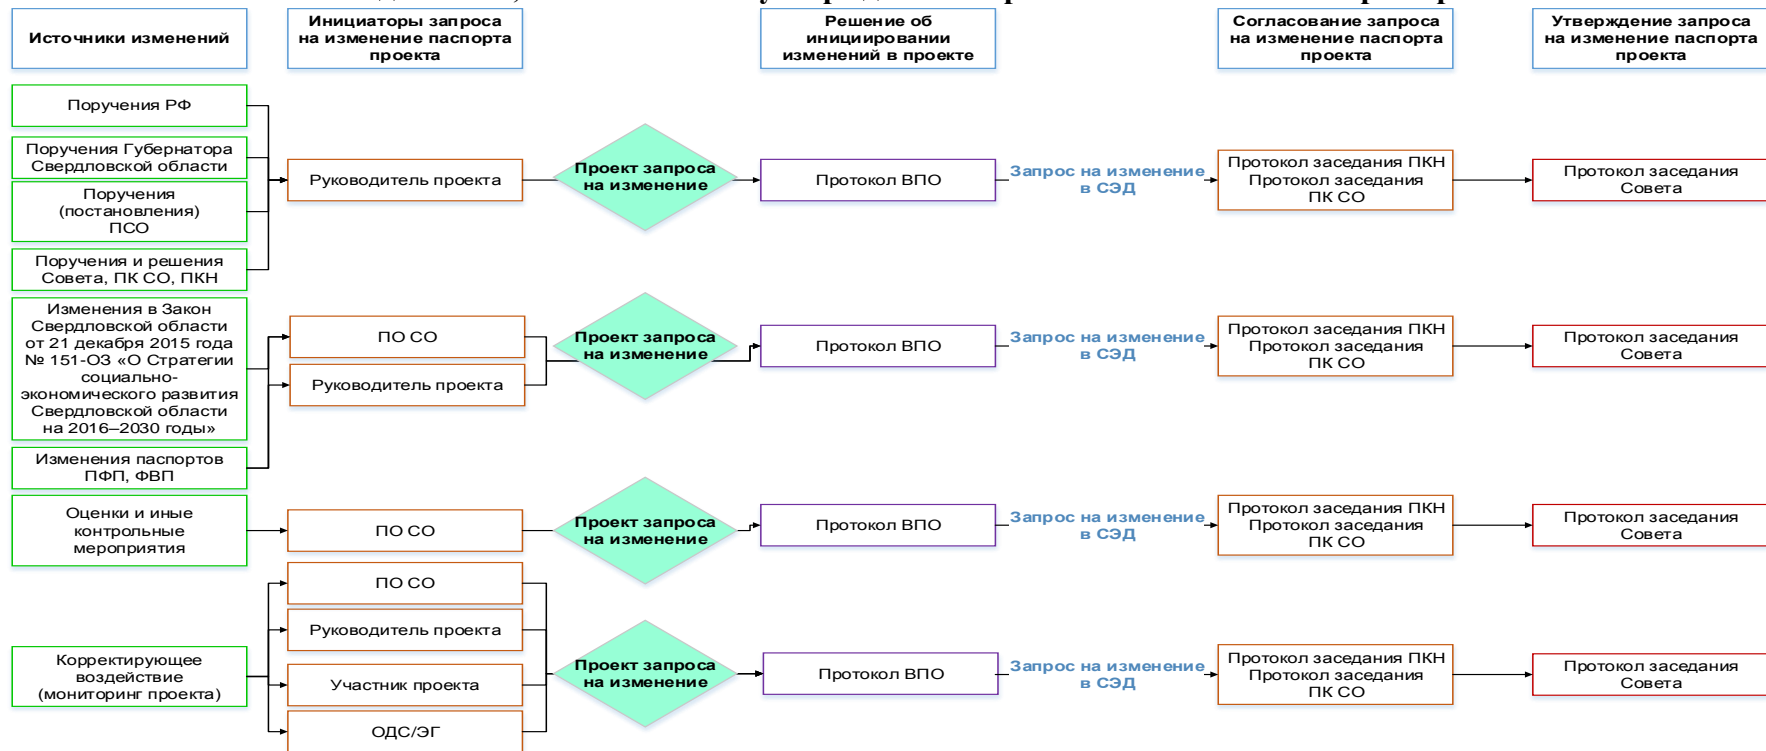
Источники изменений

Инициаторы запроса на изменение паспорта проекта

Решение об инициировании изменений в проекте

Согласование запроса на изменение паспорта проекта

Утверждение запроса на изменение паспорта проекта

Поручения РФ

Поручения Губернатора Свердловской области

Поручения (постановления) ПСО

Поручения и решения Совета, ПК СО, ПКН

Руководитель проекта

Проект запроса на изменение

Протокол ВПО

Запрос на изменение в СЭД

Протокол заседания ПКН Протокол заседания ПК СО

Протокол заседания Совета

Изменения в Закон Свердловской области от 21 декабря 2015 года № 151-ОЗ «О Стратегии социально-экономического развития Свердловской области на 2016–2030 годы»

Изменения паспортов ПФП, ФВП

ПО СО

Руководитель проекта

Проект запроса на изменение

Протокол ВПО

Запрос на изменение в СЭД

Протокол заседания ПКН Протокол заседания ПК СО

Протокол заседания Совета

Оценки и иные контрольные мероприятия

ПО СО

Проект запроса на изменение

Протокол ВПО

Запрос на изменение в СЭД

Протокол заседания ПКН Протокол заседания ПК СО

Протокол заседания Совета

Корректирующее воздействие (мониторинг проекта)

ПО СО

Руководитель проекта

Участник проекта

ОДС/ЭГ

Проект запроса на изменение

Протокол ВПО

Запрос на изменение в СЭД

Протокол заседания ПКН Протокол заседания ПК СО

Протокол заседания Совета